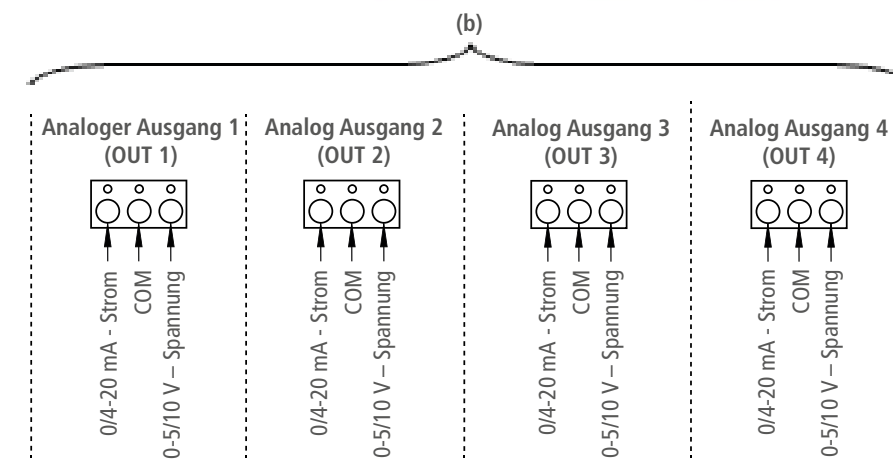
(b)

Analoger Ausgang 1
(OUT 1)

0/4-20 mA - Strom
COM
0-5/10 V – Spannung

Analog Ausgang 2
(OUT 2)

0/4-20 mA - Strom
COM
0-5/10 V – Spannung

Analog Ausgang 3
(OUT 3)

0/4-20 mA - Strom
COM
0-5/10 V – Spannung

Analog Ausgang 4
(OUT 4)

0/4-20 mA - Strom
COM
0-5/10 V – Spannung